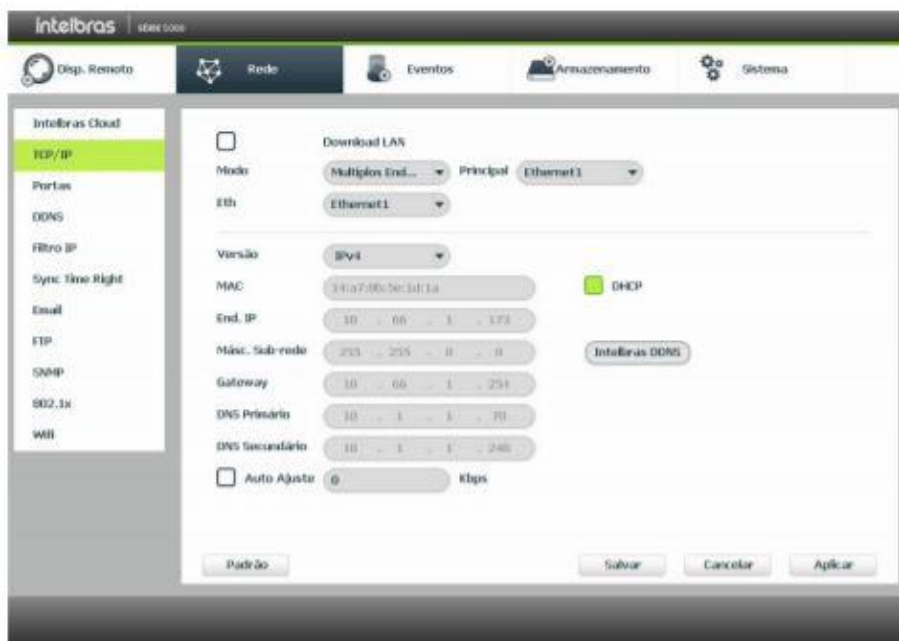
intelbras | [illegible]

Disp. Remoto
Rede
Eventos
Armazenamento
Sistema

Intelbras Cloud
TCP/IP
Portas
DDNS
Filtro IP
Sync Time Right
Email
FTP
SNMP
802.1x
Wifi

Download LAN
Modo Multiplos End... Principal Ethernet1
Eth Ethernet1

Versão IPv4
MAC 14:a7:8b:5e:1d:1a
DHCP
End. IP 10 . 66 . 1 . 173
Másc. Sub-rede 255 . 255 . 0 . 0
Intelbras DDNS
Gateway 10 . 66 . 1 . 254
DNS Primário 10 . 1 . 1 . 70
DNS Secundário 10 . 1 . 1 . 248
Auto Ajuste 0 Kbps

Padrão
Salvar
Cancelar
Aplicar